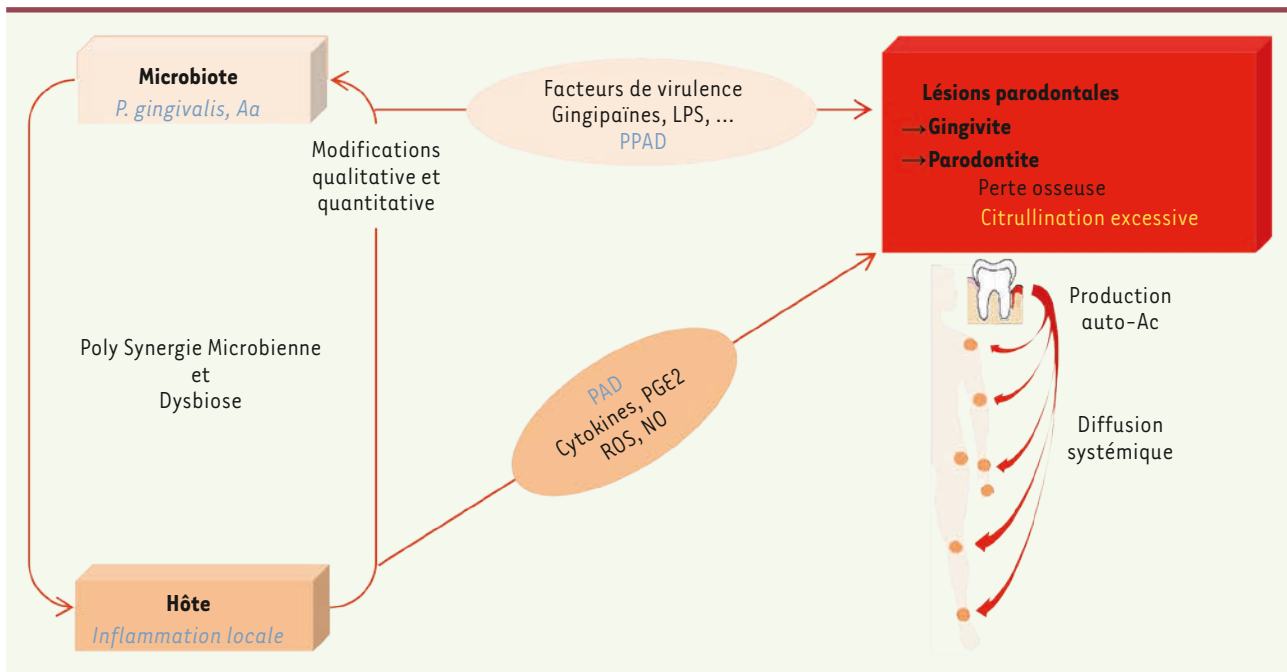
Microbiote
P. gingivalis, Aa

Facteurs de virulence
Gingipaïnes, LPS, ...
PPAD

Lésions parodontales
→Gingivite
→Parodontite
Perte osseuse
Citrullination excessive

Modifications qualitative et quantitative

Production auto-Ac

Poly Synergie Microbienne et Dysbiose

PAD
Cytokines, PGE2
ROS, NO

Diffusion systémique

Hôte
Inflammation locale